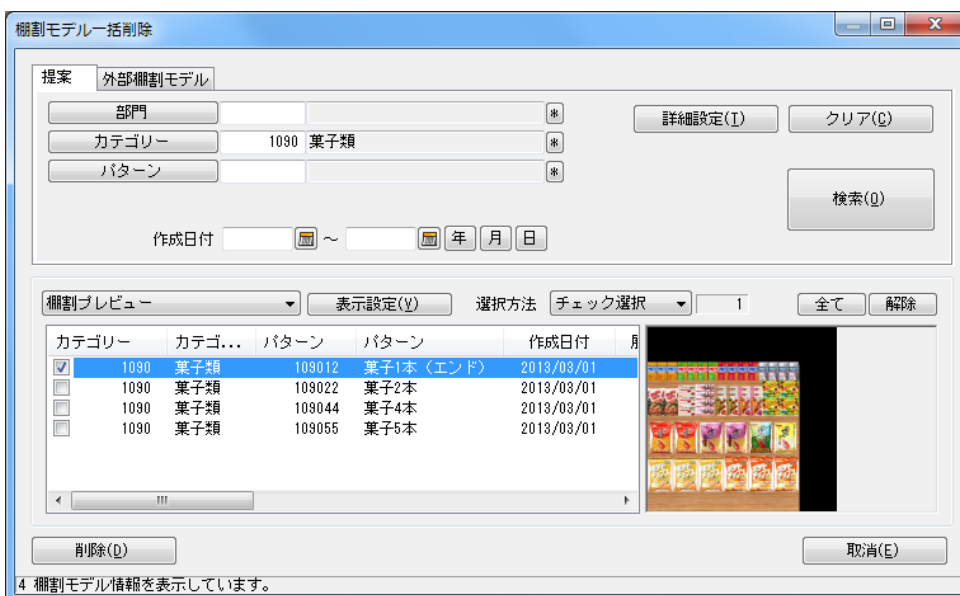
棚割モデル一括削除

提案 | 外部棚割モデル

部門 ＊
カテゴリー 1090 菓子類 ＊
パターン ＊

詳細設定(I) クリア(C)

検索(O)

作成日付 ～ 年 月 日

棚割プレビュー 表示設定(V) 選択方法 チェック選択 1 全て 解除

| カテゴリー | カテゴ... | パターン | パターン | 作成日付 |
|---|---|---|---|---|
| ☑ 1090 | 菓子類 | 109012 | 菓子1本（エンド） | 2013/03/01 |
| ☐ 1090 | 菓子類 | 109022 | 菓子2本 | 2013/03/01 |
| ☐ 1090 | 菓子類 | 109044 | 菓子4本 | 2013/03/01 |
| ☐ 1090 | 菓子類 | 109055 | 菓子5本 | 2013/03/01 |

削除(D) 取消(E)

4 棚割モデル情報を表示しています。